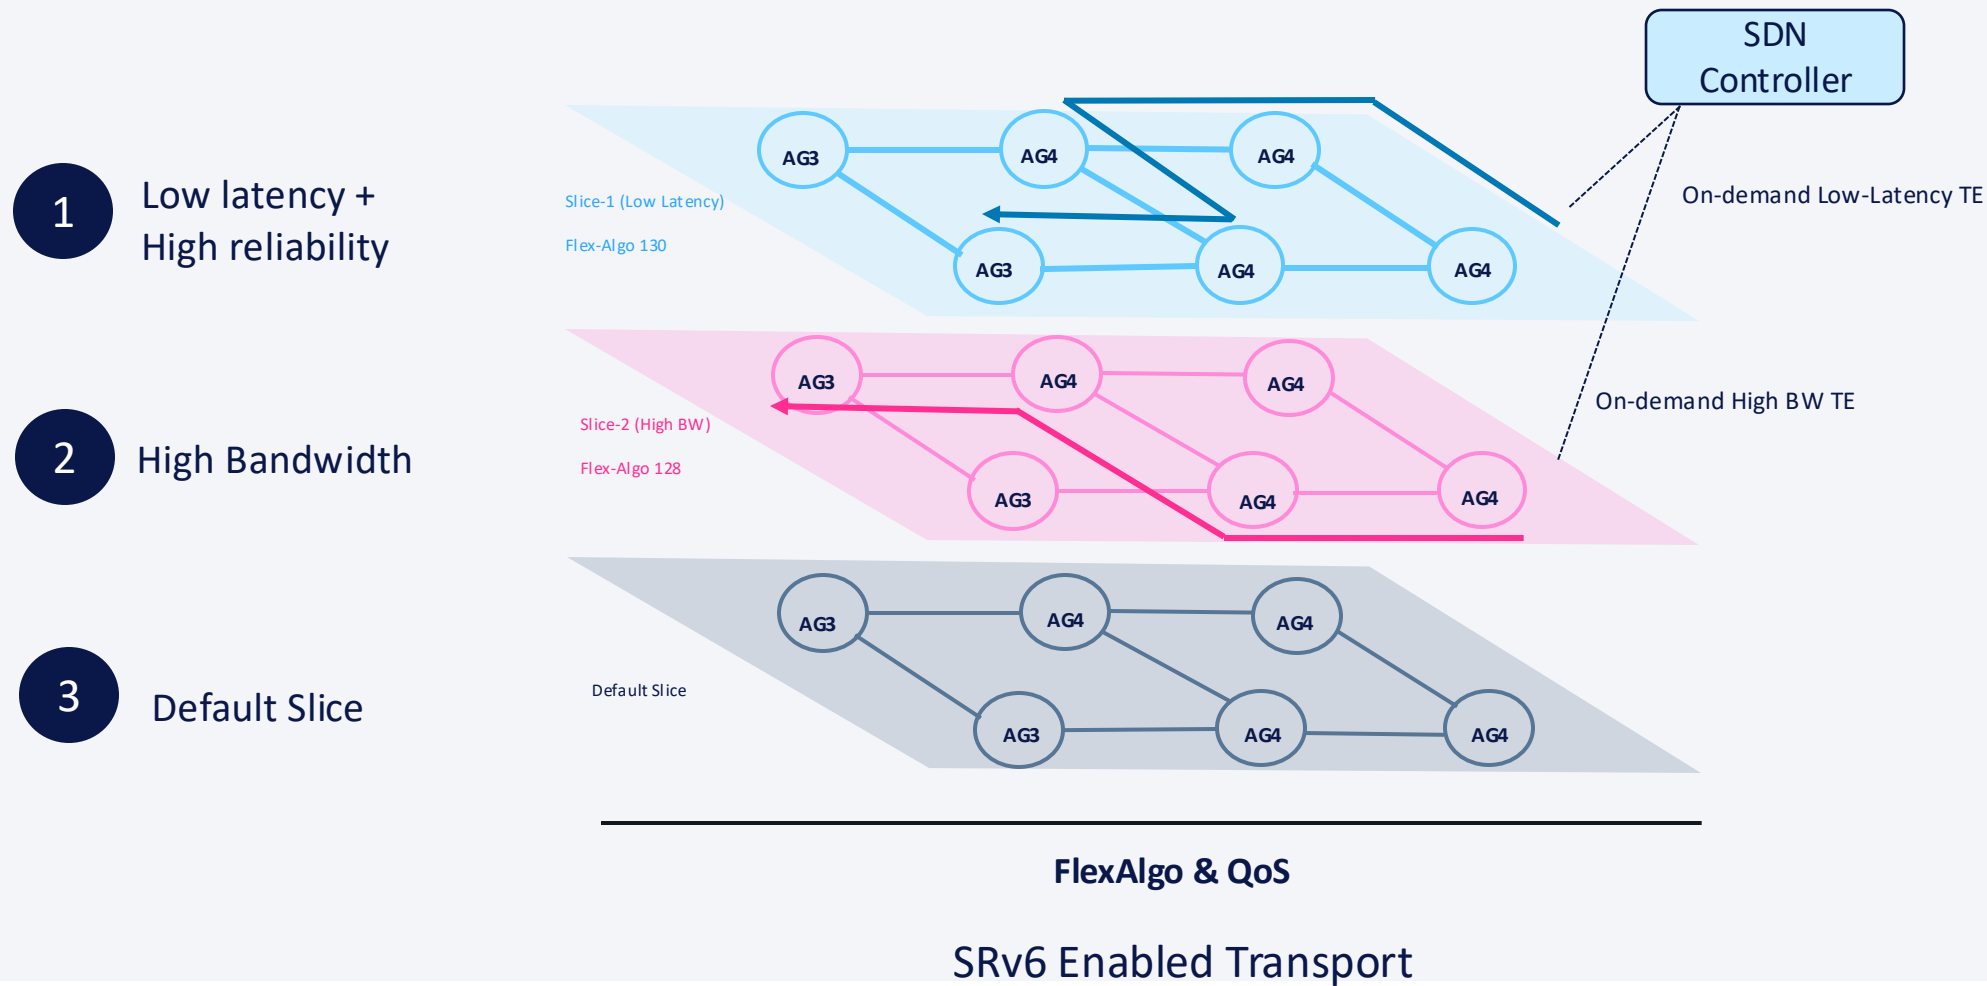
SDN Controller

1 Low latency + High reliability

Slice-1 (Low Latency)

Flex-Algo 130

AG3 AG4 AG4

AG3 AG4 AG4

On-demand Low-Latency TE

2 High Bandwidth

Slice-2 (High BW)

Flex-Algo 128

AG3 AG4 AG4

AG3 AG4 AG4

On-demand High BW TE

3 Default Slice

Default Slice

AG3 AG4 AG4

AG3 AG4 AG4

FlexAlgo & QoS

SRv6 Enabled Transport